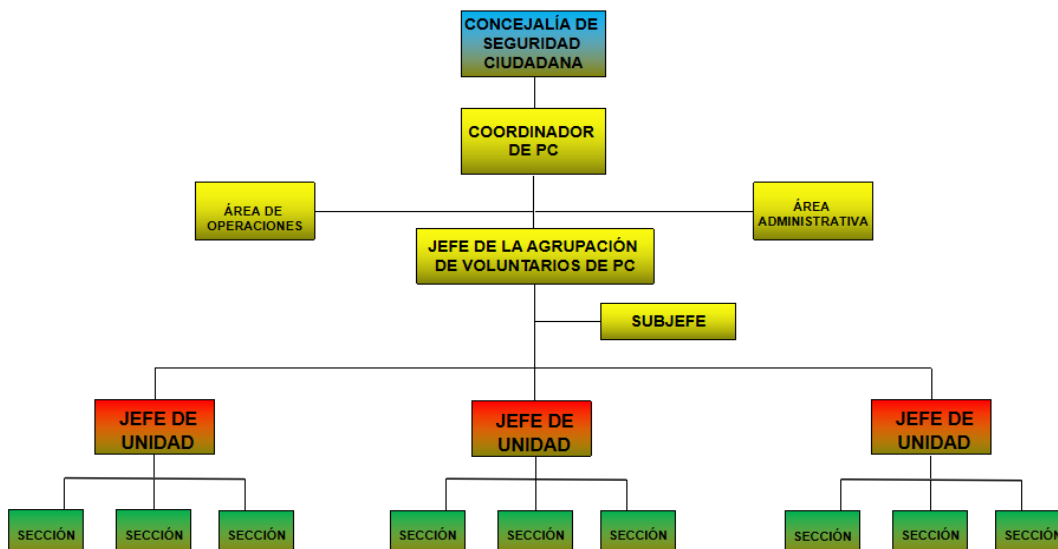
CONCEJALÍA DE SEGURIDAD CIUDADANA

COORDINADOR DE PC

ÁREA DE OPERACIONES

ÁREA ADMINISTRATIVA

JEFE DE LA AGRUPACIÓN DE VOLUNTARIOS DE PC

SUBJEFE

JEFE DE UNIDAD

JEFE DE UNIDAD

JEFE DE UNIDAD

SECCIÓN

SECCIÓN

SECCIÓN

SECCIÓN

SECCIÓN

SECCIÓN

SECCIÓN

SECCIÓN

SECCIÓ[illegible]